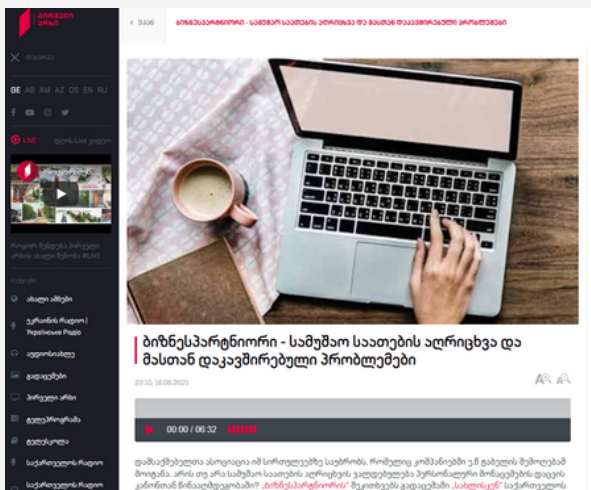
ბიზნესპარტნიორი - სამუშაო საათების აღრიცხვა და მასთან დაკავშირებული პრობლემები

GE AB AM AZ OS EN RU

LIVE

ბიზნესპარტნიორი - სამუშაო საათების აღრიცხვა და მასთან დაკავშირებული პრობლემები

22:10, 16.06.2021

00:00 / 06:32

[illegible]